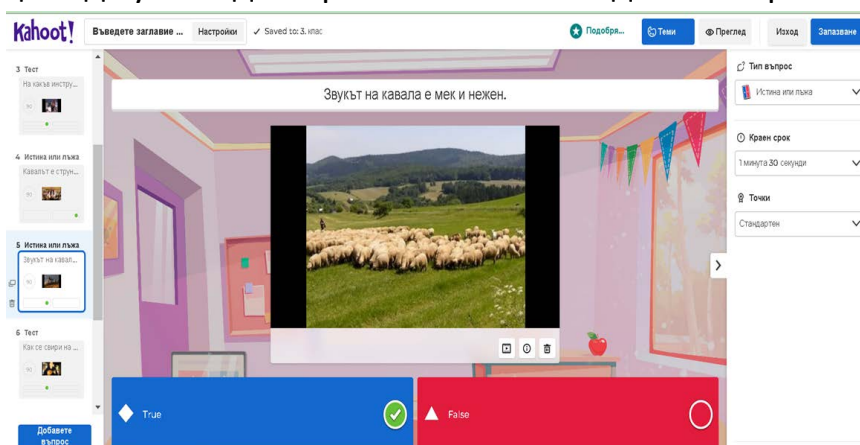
Kahoot! Въведете заглавие ... Настройки ✓ Saved to: 3. клас Подобря... Теми Преглед Изход Запазване

3 Тест
На какъв инстру...

4 Истина или лъжа
Кавалът е струн...

5 Истина или лъжа
Звукът на кавал...

6 Тест
Как се свири на ...

Добавете въпрос

Звукът на кавала е мек и нежен.

True
False

Тип въпрос
Истина или лъжа
Краен срок
1 минута 30 секунди
Точки
Стандартен